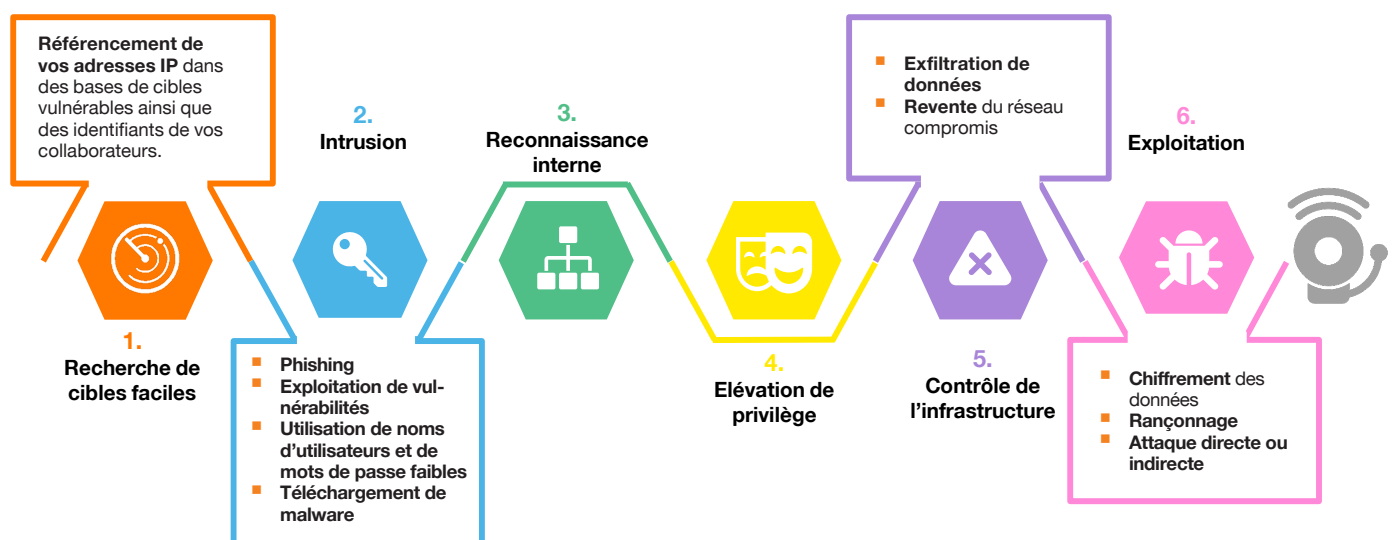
Référencement de vos adresses IP dans des bases de cibles vulnérables ainsi que des identifiants de vos collaborateurs.

2.
Intrusion

3.
Reconnaissance interne

- Exfiltration de données
- Revente du réseau compromis

6.
Exploitation

1.
Recherche de cibles faciles

- Phishing
- Exploitation de vulnérabilités
- Utilisation de noms d'utilisateurs et de mots de passe faibles
- Téléchargement de malware

4.
Elévation de privilège

5.
Contrôle de l'infrastructure

- Chiffrement des données
- Rançonnage
- Attaque directe ou indirecte